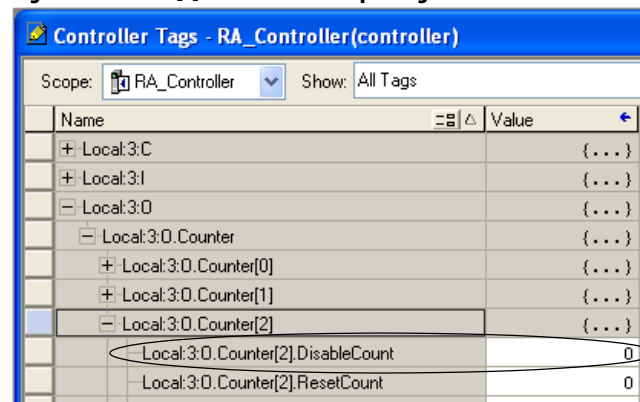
Controller Tags - RA_Controller(controller)

Scope: RA_Controller Show: All Tags

| Name | Value |
|---|---|
| + Local:3:C | {...} |
| + Local:3:I | {...} |
| − Local:3:O | {...} |
| − Local:3:O.Counter | {...} |
| + Local:3:O.Counter[0] | {...} |
| + Local:3:O.Counter[1] | {...} |
| − Local:3:O.Counter[2] | {...} |
| Local:3:O.Counter[2].DisableCount | 0 |
| Local:3:O.Counter[2].ResetCount | 0 |